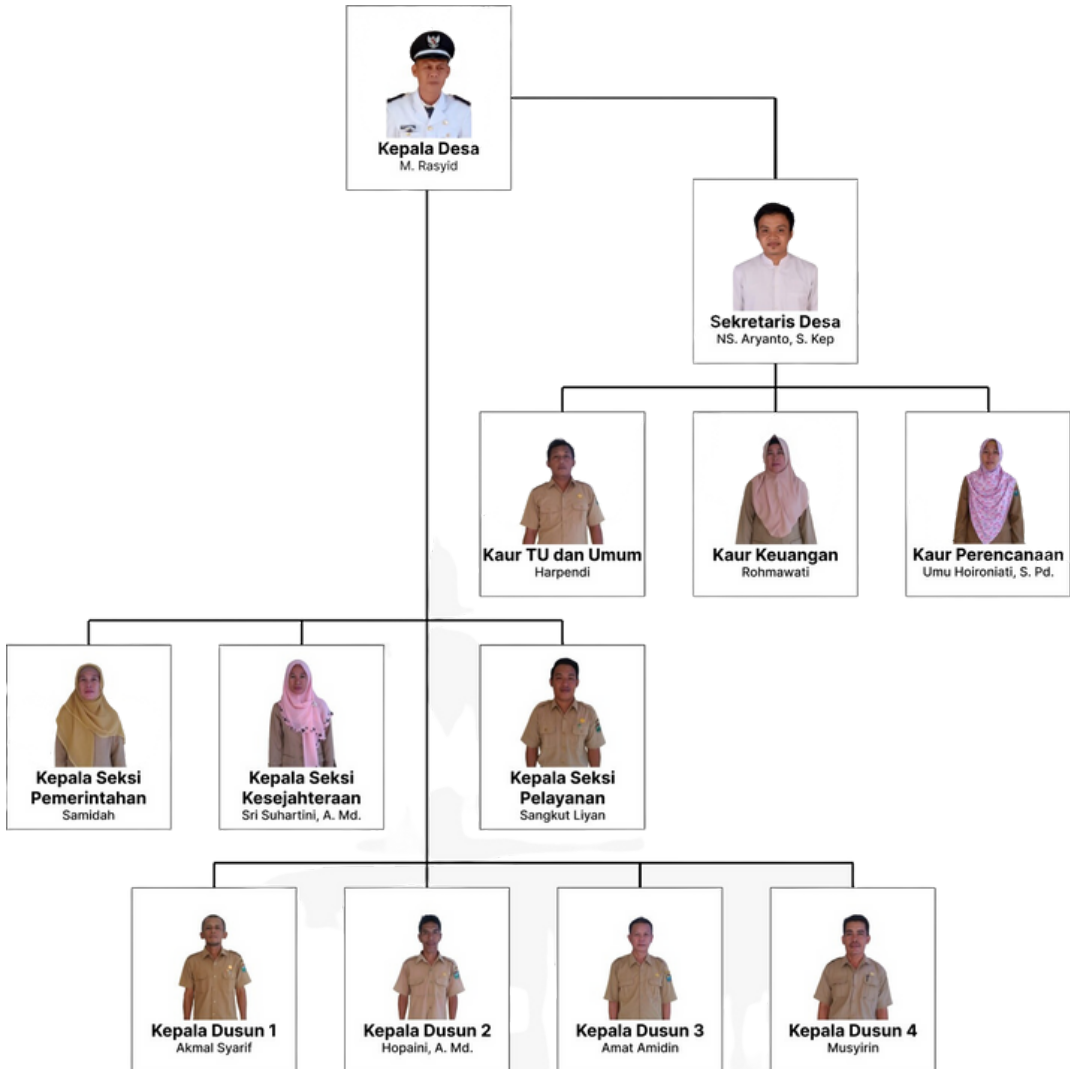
Kepala Desa
M. Rasyid

Sekretaris Desa
NS. Aryanto, S. Kep

Kaur TU dan Umum
Harpendi

Kaur Keuangan
Rohmawati

Kaur Perencanaan
Umu Hoironiati, S. Pd.

Kepala Seksi Pemerintahan
Samidah

Kepala Seksi Kesejahteraan
Sri Suhartini, A. Md.

Kepala Seksi Pelayanan
Sangkut Liyan

Kepala Dusun 1
Akmal Syarif

Kepala Dusun 2
Hopaini, A. Md.

Kepala Dusun 3
Amat Amidin

Kepala Dusun 4
Musyirin